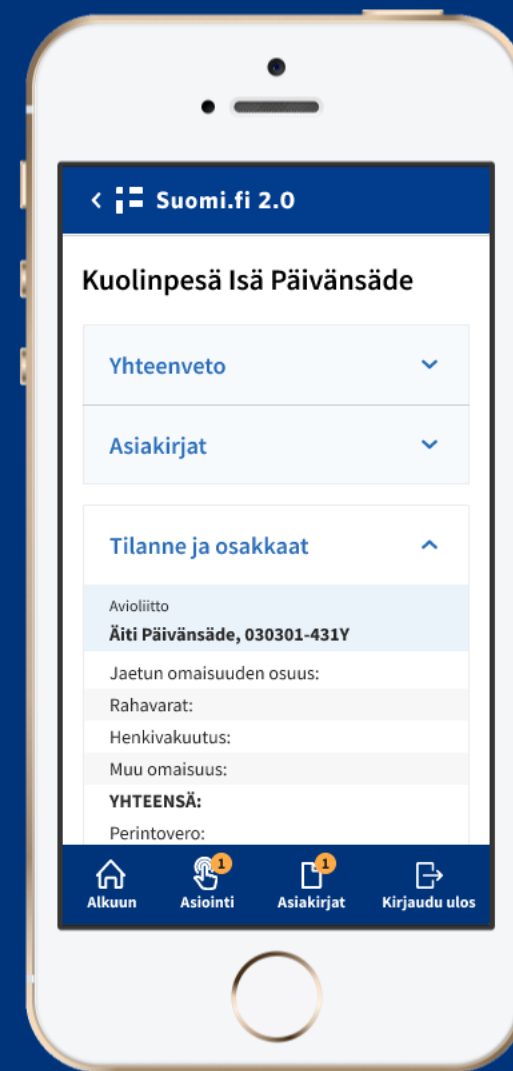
Suomi.fi 2.0

Kuolinpesä Isä Päivänsäde

Yhteenveto

Asiakirjat

Tilanne ja osakkaat

Avioliitto
Äiti Päivänsäde, 030301-431Y

Jaetun omaisuuden osuus:
Rahavarat:
Henkivakuutus:
Muu omaisuus:
YHTEENSÄ:
Perintövero:

Alkuun
1
Asiointi
1
Asiakirjat
Kirjaudu ulos